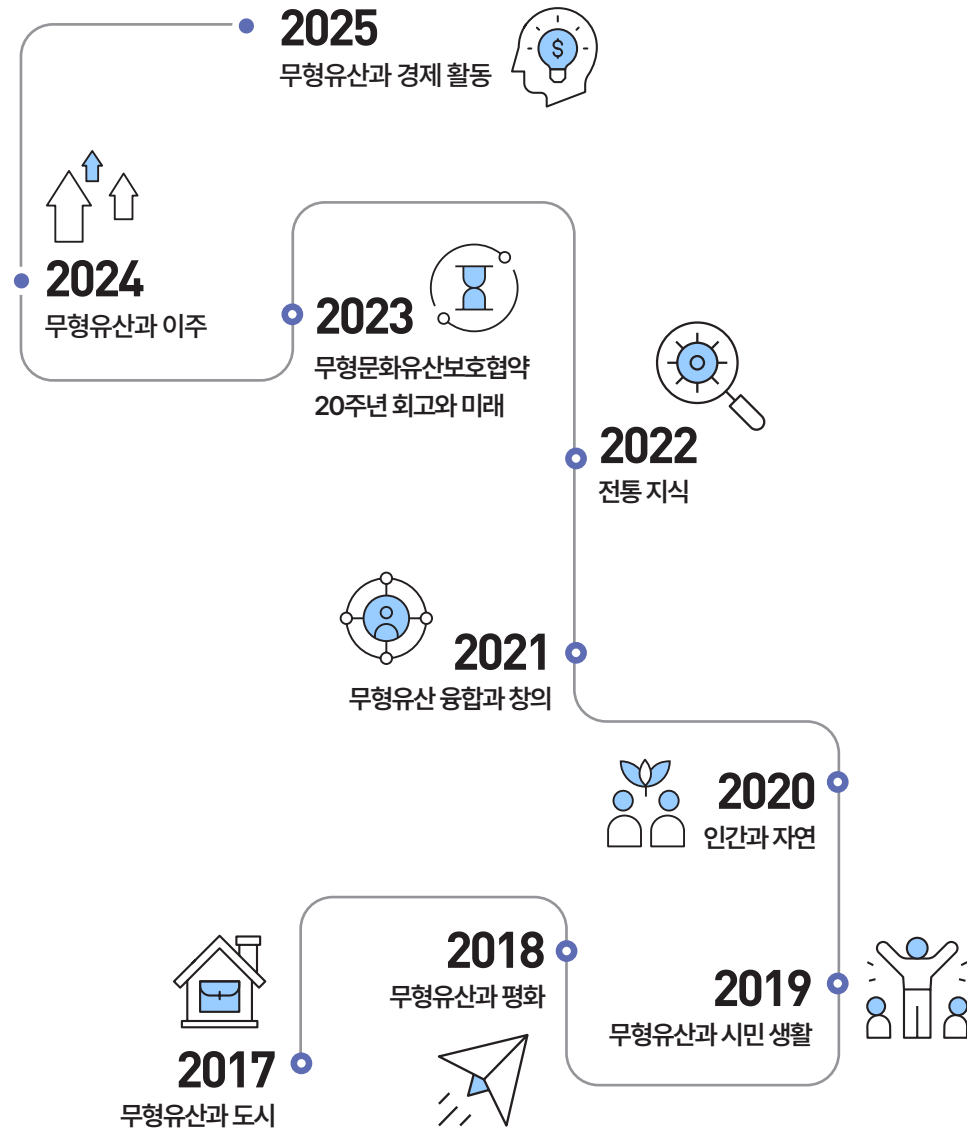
2025
무형유산과 경제 활동

2024
무형유산과 이주

2023
무형문화유산보호협약 20주년 회고와 미래

2022
전통 지식

2021
무형유산 융합과 창의

2020
인간과 자연

2019
무형유산과 시민 생활

2018
무형유산과 평화

2017
무형유산과 도시